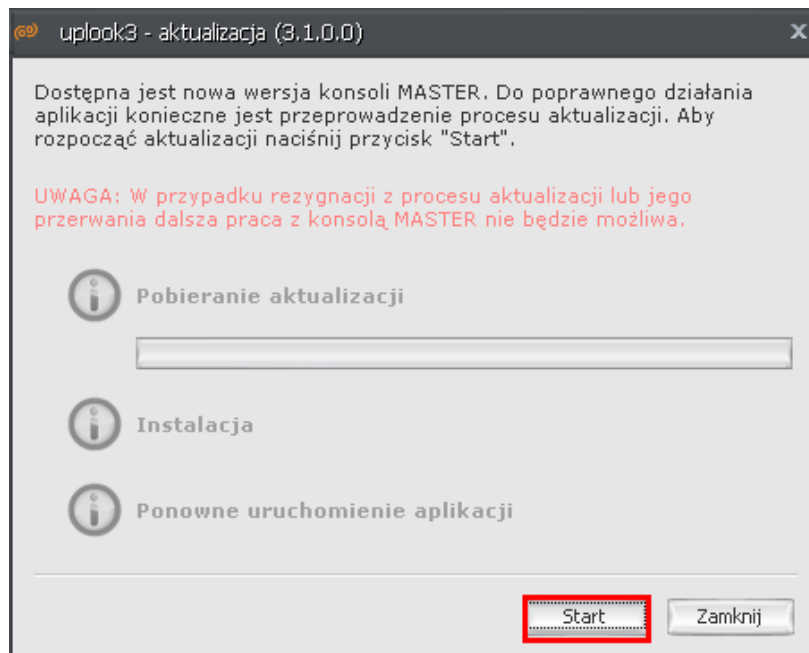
uplook3 - aktualizacja (3.1.0.0)

Dostępna jest nowa wersja konsoli MASTER. Do poprawnego działania aplikacji konieczne jest przeprowadzenie procesu aktualizacji. Aby rozpocząć aktualizacji naciśnij przycisk "Start".

UWAGA: W przypadku rezygnacji z procesu aktualizacji lub jego przerwania dalsza praca z konsolą MASTER nie będzie możliwa.

Pobieranie aktualizacji

Instalacja

Ponowne uruchomienie aplikacji

Start

Zamknij